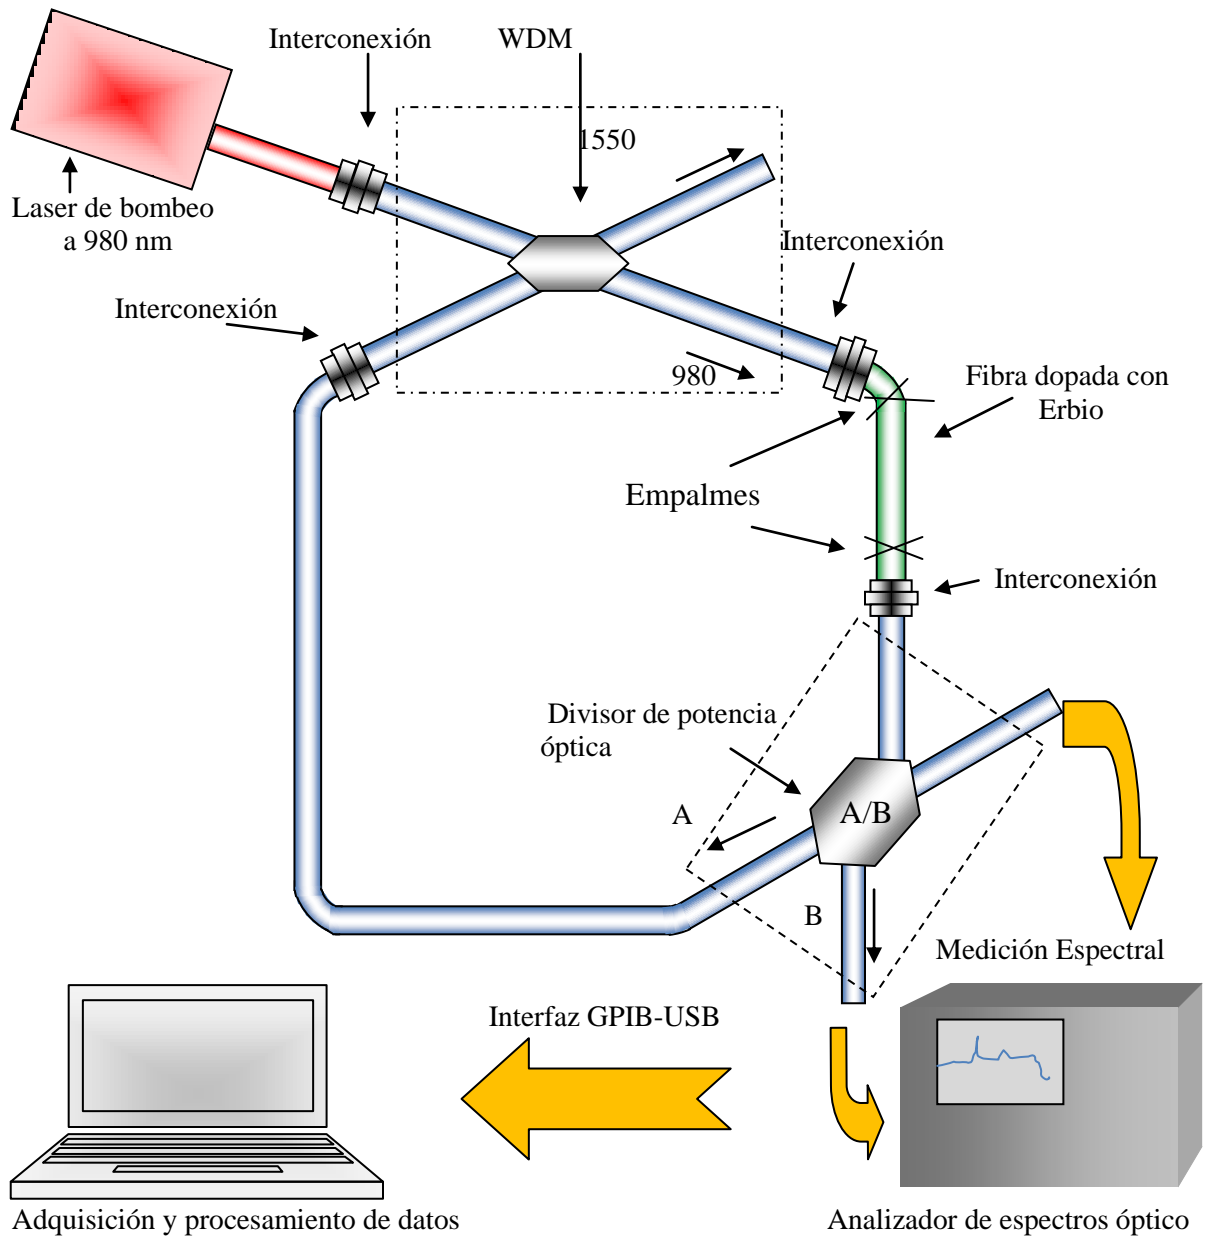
Interconexión

WDM

1550

Laser de bombeo a 980 nm

Interconexión

Interconexión

980

Fibra dopada con Erbio

Empalmes

Interconexión

Divisor de potencia óptica

A

A/B

B

Medición Espectral

Interfaz GPIB-USB

Adquisición y procesamiento de datos

Analizador de espectros óptico